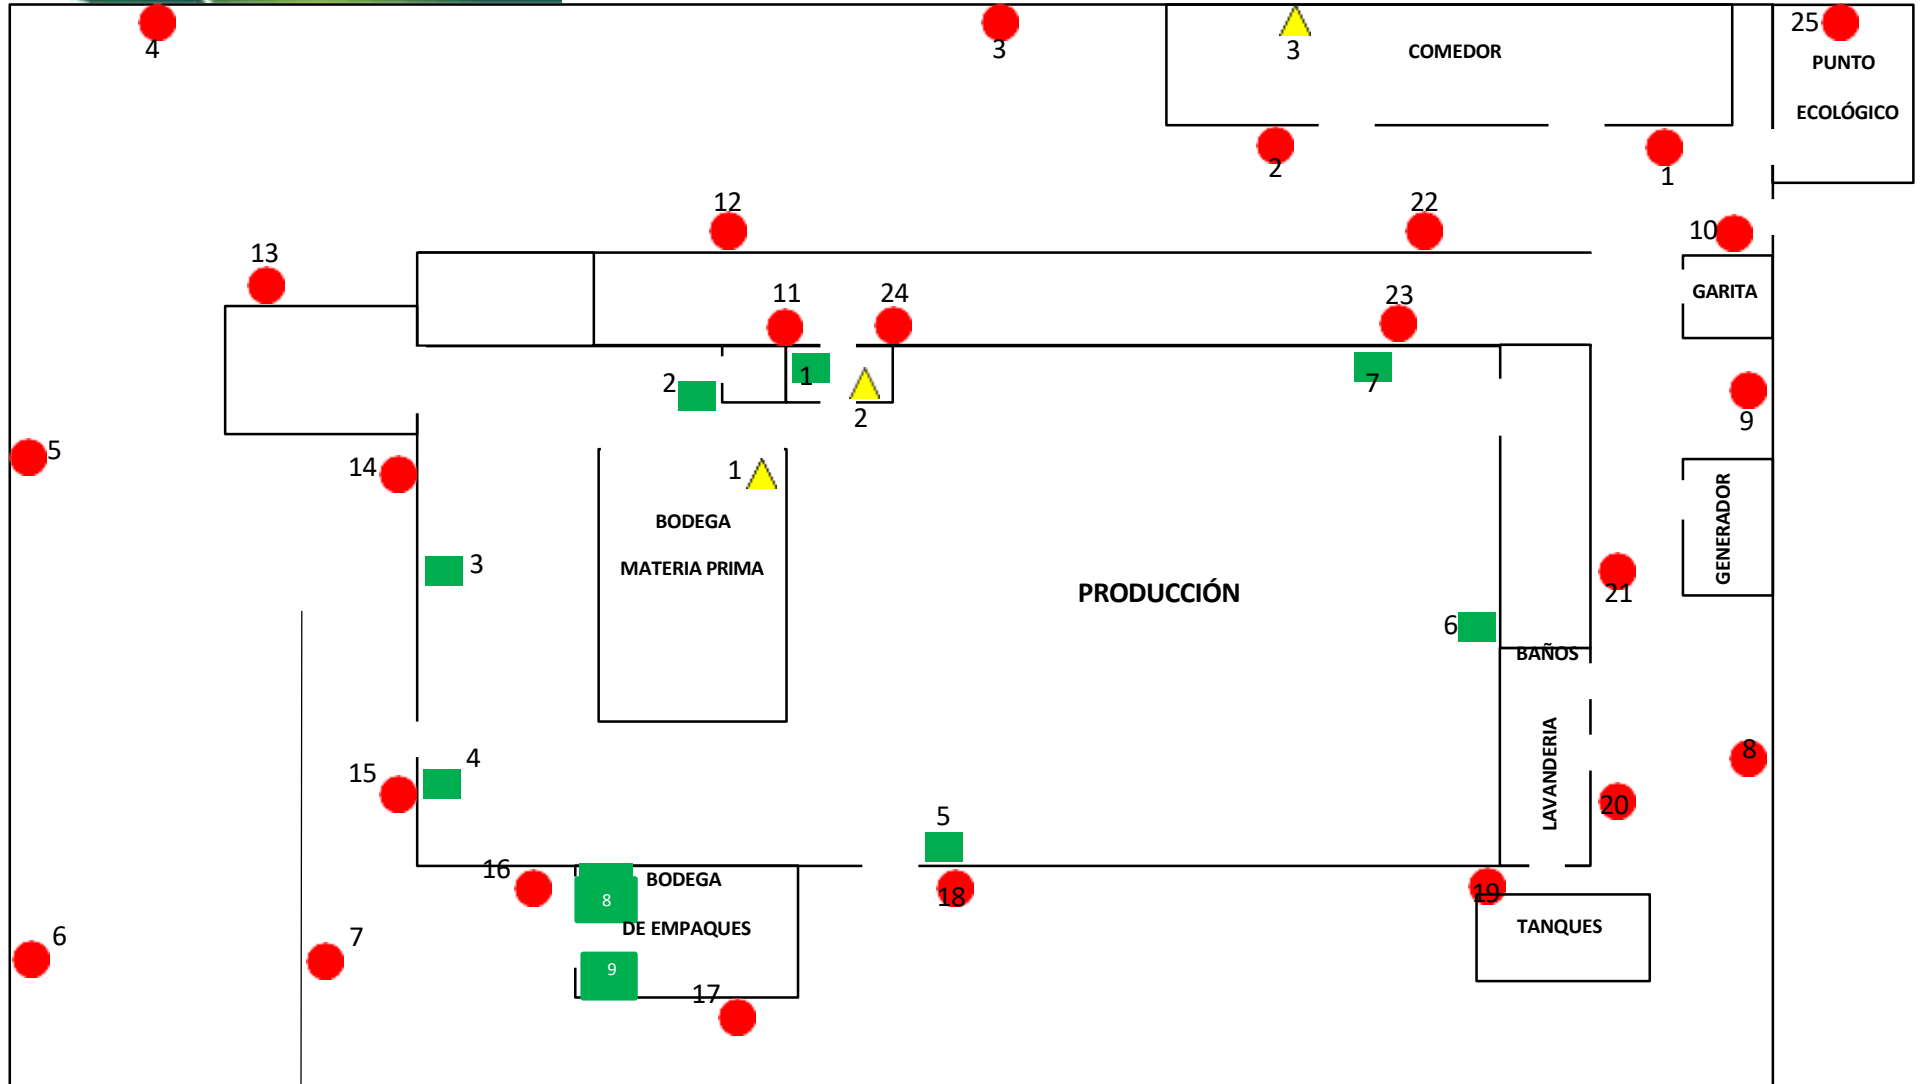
4
3
3
COMEDOR
25
PUNTO
ECOLÓGICO
2
1
12
22
10
13
GARITA
11
24
23
2
1
7
2
9
5
14
1
BODEGA
MATERIA PRIMA
GENERADOR
3
PRODUCCIÓN
21
6
BAÑOS
LAVANDERIA
4
15
8
20
5
16
BODEGA
8
DE EMPAQUES
18
19
TANQUES
6
7
9
17